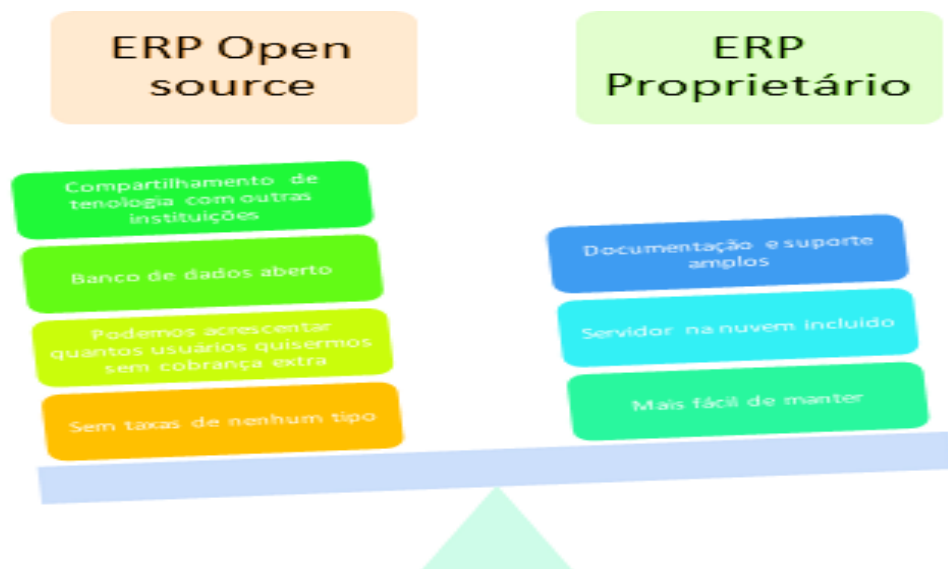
ERP Open source

ERP Proprietário

Compartilhamento de tenologia com outras instituições

Banco de dados aberto

Podemos acrescentar quantos usuários quisermos sem cobrança extra

Sem taxas de nenhum tipo

Documentação e suporte amplos

Servidor na nuvem incluido

Mais fácil de manter